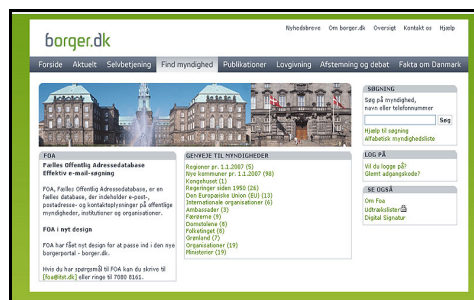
borger.dk

Nyhedsbreve | Om borger.dk | Oversigt | Kontakt os | Hjælp

Forside | Aktuelt | Selvbetjening | Find myndighed | Publikationer | Lovgivning | Afstemning og debat | Fakta om Danmark

FOA

Fælles Offentlig Adressedatabase
Effektiv e-mail-søgning

FOA, Fælles Offentlig Adressedatabase, er en fælles database, der indeholder e-post-, postadresse- og kontaktoplysninger på offentlige myndigheder, institutioner og organisationer.

FOA i nyt design

FOA har fået nyt design for at passe ind i den nye borgerportal - borger.dk.

Hvis du har spørgsmål til FOA kan du skrive til [foa@itst.dk] eller ringe til 7080 8161.

GENVEJE TIL MYNDIGHEDER

Regioner pr. 1.1.2007 (5)
Nye kommuner pr. 1.1.2007 (98)
Kongehuset (1)
Regeringer siden 1980 (26)
Den Europæiske Union (EU) (13)
Internationale organisationer (6)
Ambassader (3)
Færøerne (9)
Domstolene (8)
Folketinget (8)
Grønland (7)
Organisationer (19)
Ministerier (19)

SØGNING
Søg på myndighed, navn eller telefonnummer
Søg
Hjælp til søgning
Alfabetisk myndighedsliste

LOG PÅ
Vil du logge på?
Glemt adgangskode?

SE OGSÅ
Om Foa
Udbredelser
Digital Signatur